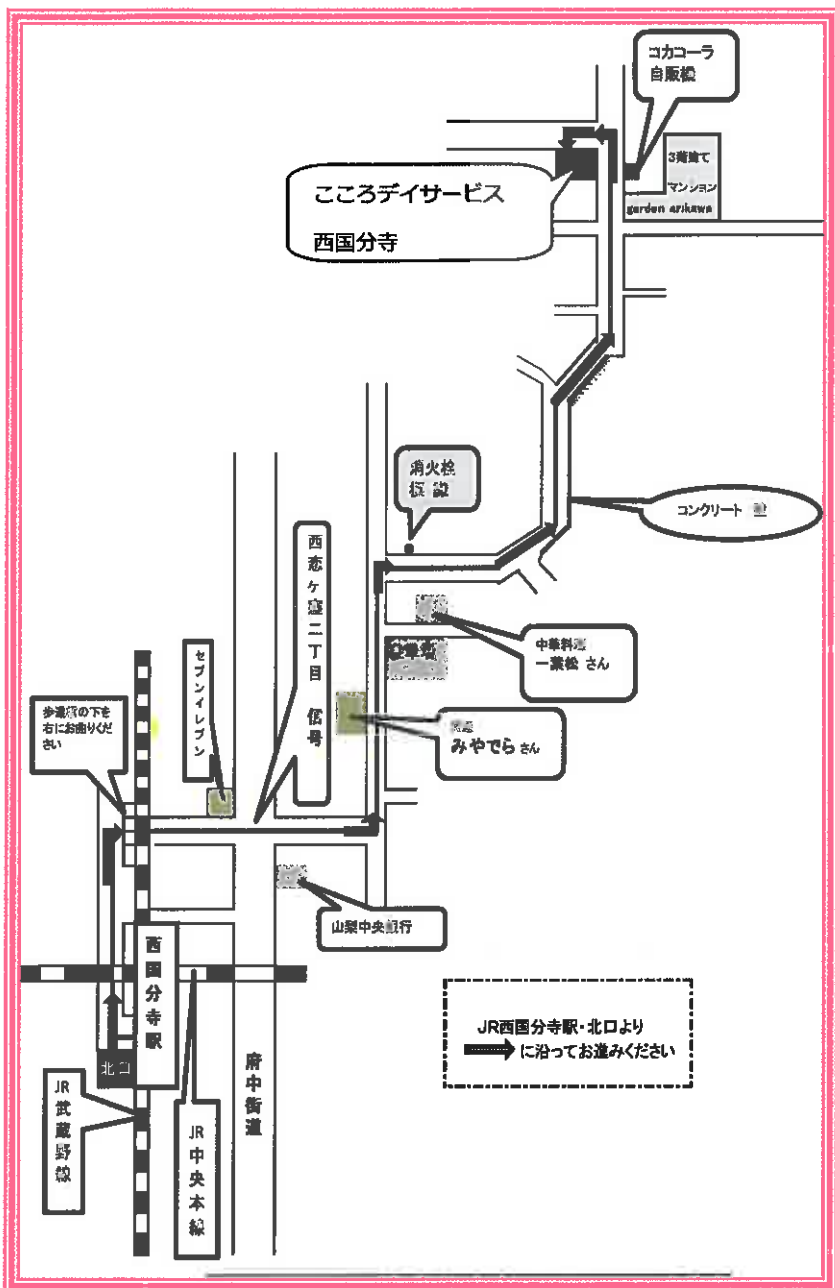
コカコーラ
自販機

3階建て
マンション
garden arikawa

こころデイサービス
西国分寺

消火栓
標識

コンクリート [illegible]

西恋ヶ窪二丁目
信号

中華料理
一葉松 さん

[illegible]

セブンイレブン

歩道橋の下を
右にお曲りください

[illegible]
みやでら さん

山梨中央銀行

西国分寺駅

北口

JR
武蔵野線

JR
中央本線

府中街道

JR西国分寺駅・北口より
に沿ってお進みください